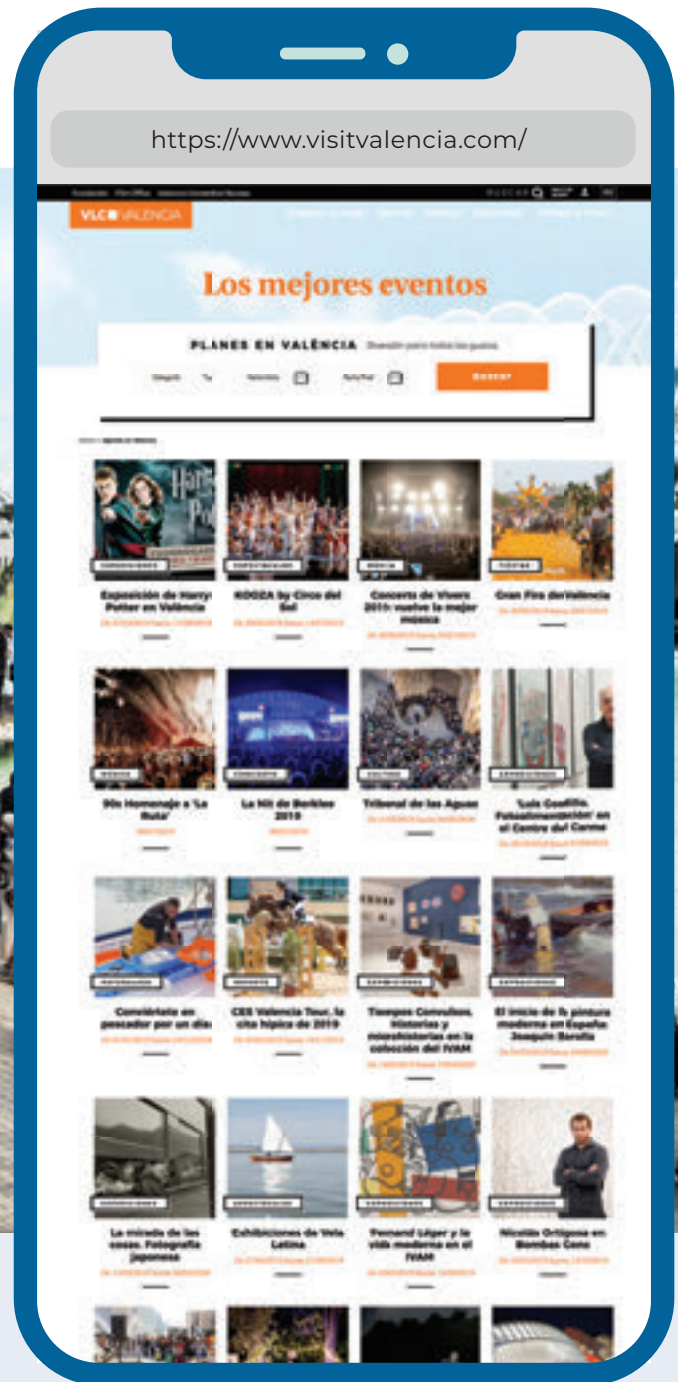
https://www.visitvalencia.com/

VLC VALÈNCIA

Los mejores eventos

PLANES EN VALÈNCIA Diversión para todos los gustos

BUSCAR

Exposición de Harry Potter en València

KOOZA by Circo del Sol

Concerts de Vivers 2019: vuelve la mejor música

Gran Fira de València

90s Homenaje a 'La Ruta'

La Nit de Berklee 2019

Tribunal de las Aguas

'Luis Gordillo. Fotoautomatización' en el Centre del Carme

Conviértete en pescador por un día

CSI Valencia Tour, la cita hípica de 2019

Tiempos Convulsos. Historias y microhistorias en la colección del IVAM

El inicio de la pintura moderna en España: Joaquín Sorolla

La mirada de las cosas. Fotografía japonesa

Exhibiciones de Vela Latina

Fernand Léger y la vida moderna en el IVAM

Nicolás Ortigosa en Bombas Gens